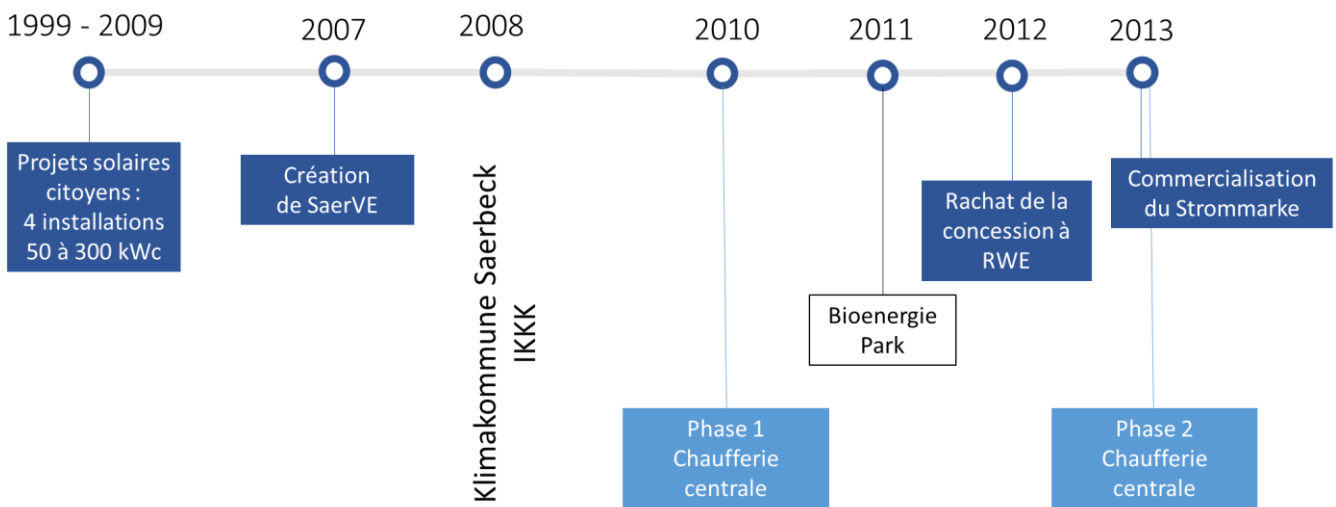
1999 - 2009

Projets solaires citoyens : 4 installations 50 à 300 kWc

2007

Création de SaerVE

2008

Klimakommune Saerbeck IKKK

2010

Phase 1 Chaufferie centrale

2011

Bioenergie Park

2012

Rachat de la concession à RWE

2013

Commercialisation du Strommarke

Phase 2 Chaufferie centrale